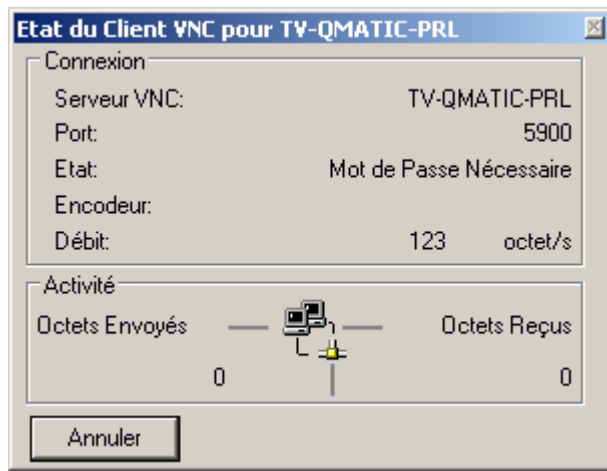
Etat du Client VNC pour TV-QMATIC-PRL

Connexion

Serveur VNC: TV-QMATIC-PRL

Port: 5900

Etat: Mot de Passe Nécessaire

Encodeur:

Débit: 123 octet/s

Activité

Octets Envoyés

Octets Reçus

0

0

Annuler